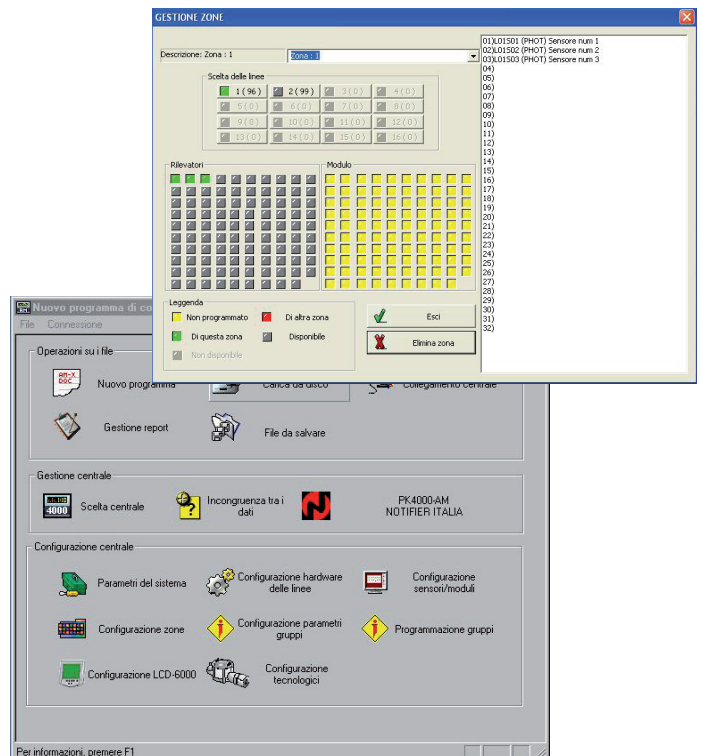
GESTIONE ZONE

Descrizione: Zona : 1
Zona : 1

Scelta delle linee
1 (96)
2 (99)
3 (0)
4 (0)
5 (0)
6 (0)
7 (0)
8 (0)
9 (0)
10 (0)
11 (0)
12 (0)
13 (0)
14 (0)
15 (0)
16 (0)

Rilevatori
Modulo

Leggenda
Non programmato
Di altra zona
Di questa zona
Disponibile
Non disponibile

Esci
Elimina zona

01)L01S01 (PHOT) Sensore num 1
02)L01S02 (PHOT) Sensore num 2
03)L01S03 (PHOT) Sensore num 3
04)
05)
06)
07)
08)
09)
10)
11)
12)
13)
14)
15)
16)
17)
18)
19)
20)
21)
22)
23)
24)
25)
26)
27)
28)
29)
30)
31)
32)

Nuovo programma di co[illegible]
File Connessione

Operazioni su i file
Nuovo programma
Carica da disco
Collegamento centrale
Gestione report
File da salvare

Gestione centrale
Scelta centrale
Incongruenza tra i dati
PK4000-AM
NOTIFIER ITALIA

Configurazione centrale
Parametri del sistema
Configurazione hardware delle linee
Configurazione sensori/moduli
Configurazione zone
Configurazione parametri gruppi
Programmazione gruppi
Configurazione LCD-6000
Configurazione tecnologici

Per informazioni, premere F1